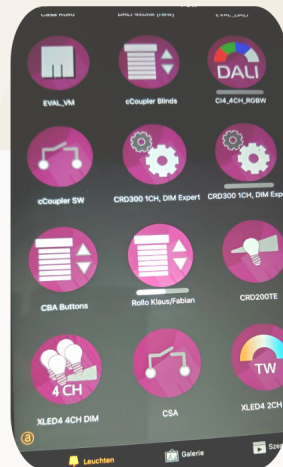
Casa Kuko
DALI 4Kanal [new]
EVAL_DALI
DALI
EVAL_VM
cCoupler Blinds
CI4_4CH_RGBW
cCoupler SW
CRD300 1CH, DIM Expert
CRD300 1CH, DIM Exp
CBA Buttons
Rollo Klaus/Fabian
CRD200TE
4 CH
TW
XLED4 4CH DIM
CSA
XLED4 2CH
Leuchten
Galerie
Sze